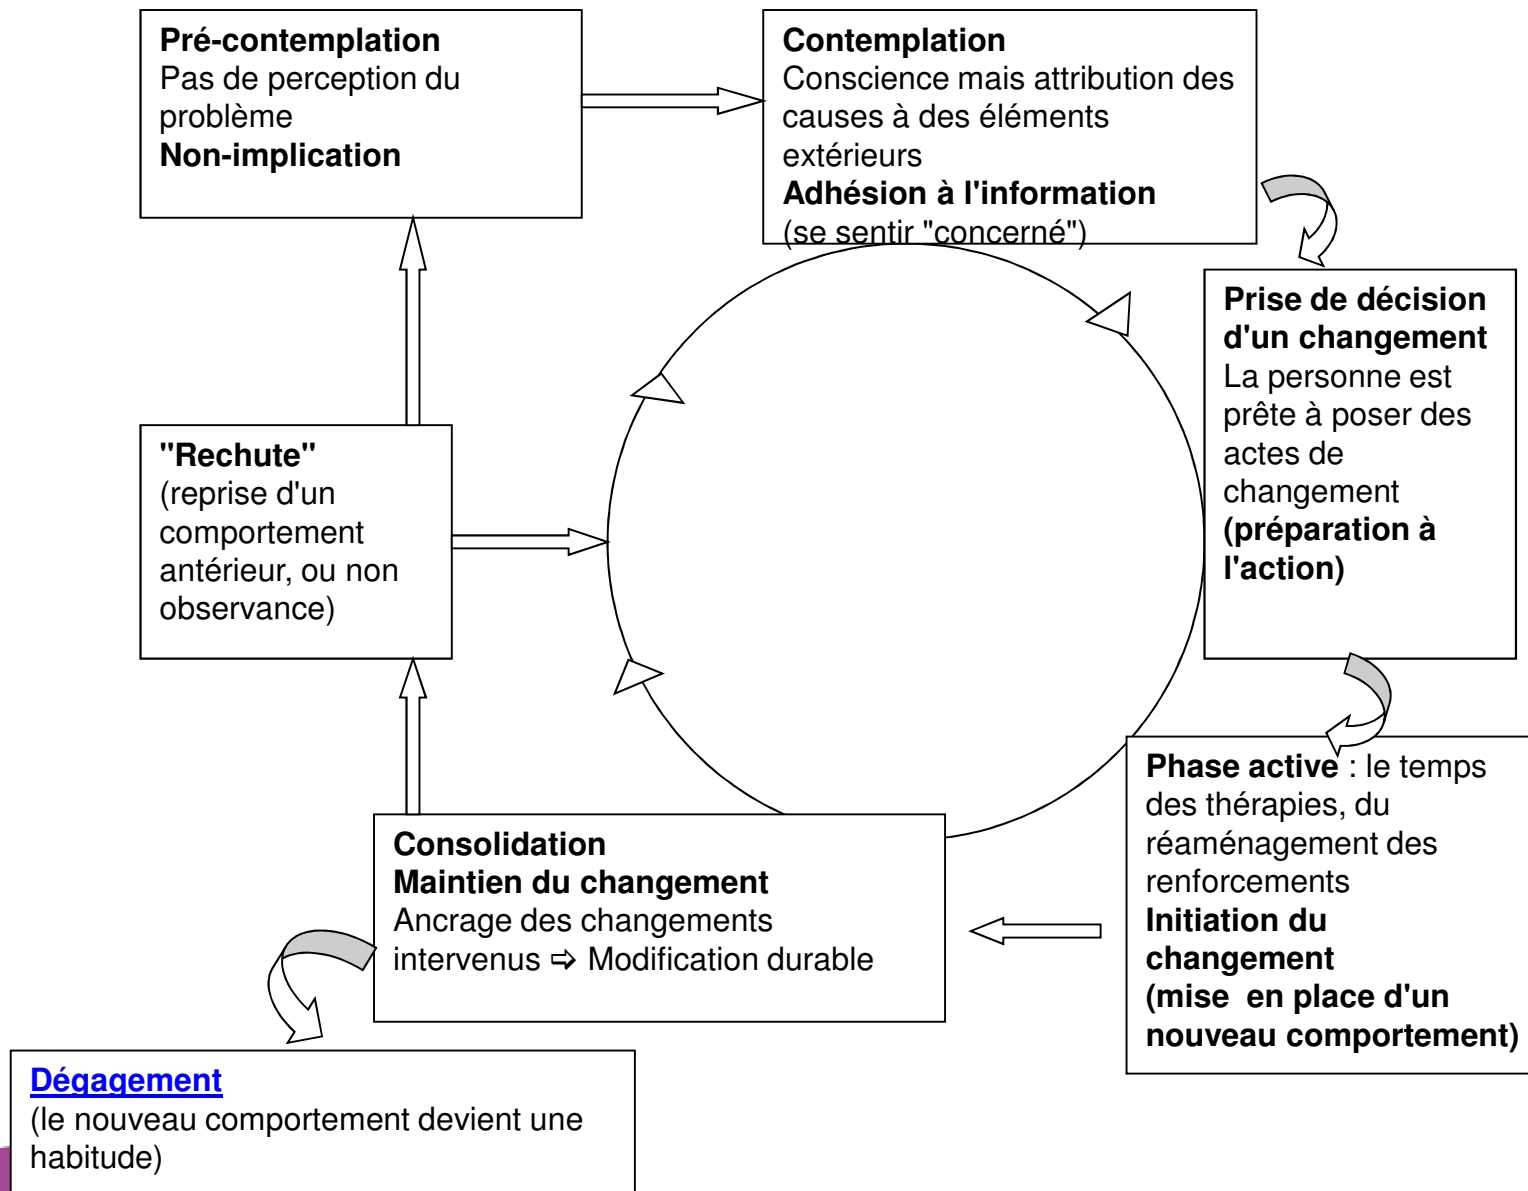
**Pré-contemplation**
Pas de perception du problème
**Non-implication**

**Contemplation**
Conscience mais attribution des causes à des éléments extérieurs
**Adhésion à l'information**
(se sentir "concerné")

**Prise de décision d'un changement**
La personne est prête à poser des actes de changement
**(préparation à l'action)**

**"Rechute"**
(reprise d'un comportement antérieur, ou non observance)

**Phase active** : le temps des thérapies, du réaménagement des renforcements
**Initiation du changement**
**(mise en place d'un nouveau comportement)**

**Consolidation**
**Maintien du changement**
Ancrage des changements intervenus ⇨ Modification durable

**Dégagement**
(le nouveau comportement devient une habitude)